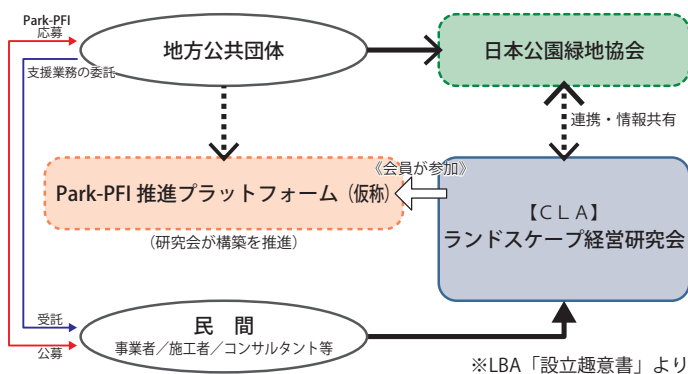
Park-PFI
応募

地方公共団体

日本公園緑地協会

支援業務の委託

連携・情報共有

《会員が参加》

Park-PFI 推進プラットフォーム（仮称）

（研究会が構築を推進）

【ＣＬＡ】
ランドスケープ経営研究会

受託

民　間
事業者／施工者／コンサルタント等

公募

※LBA「設立趣意書」より